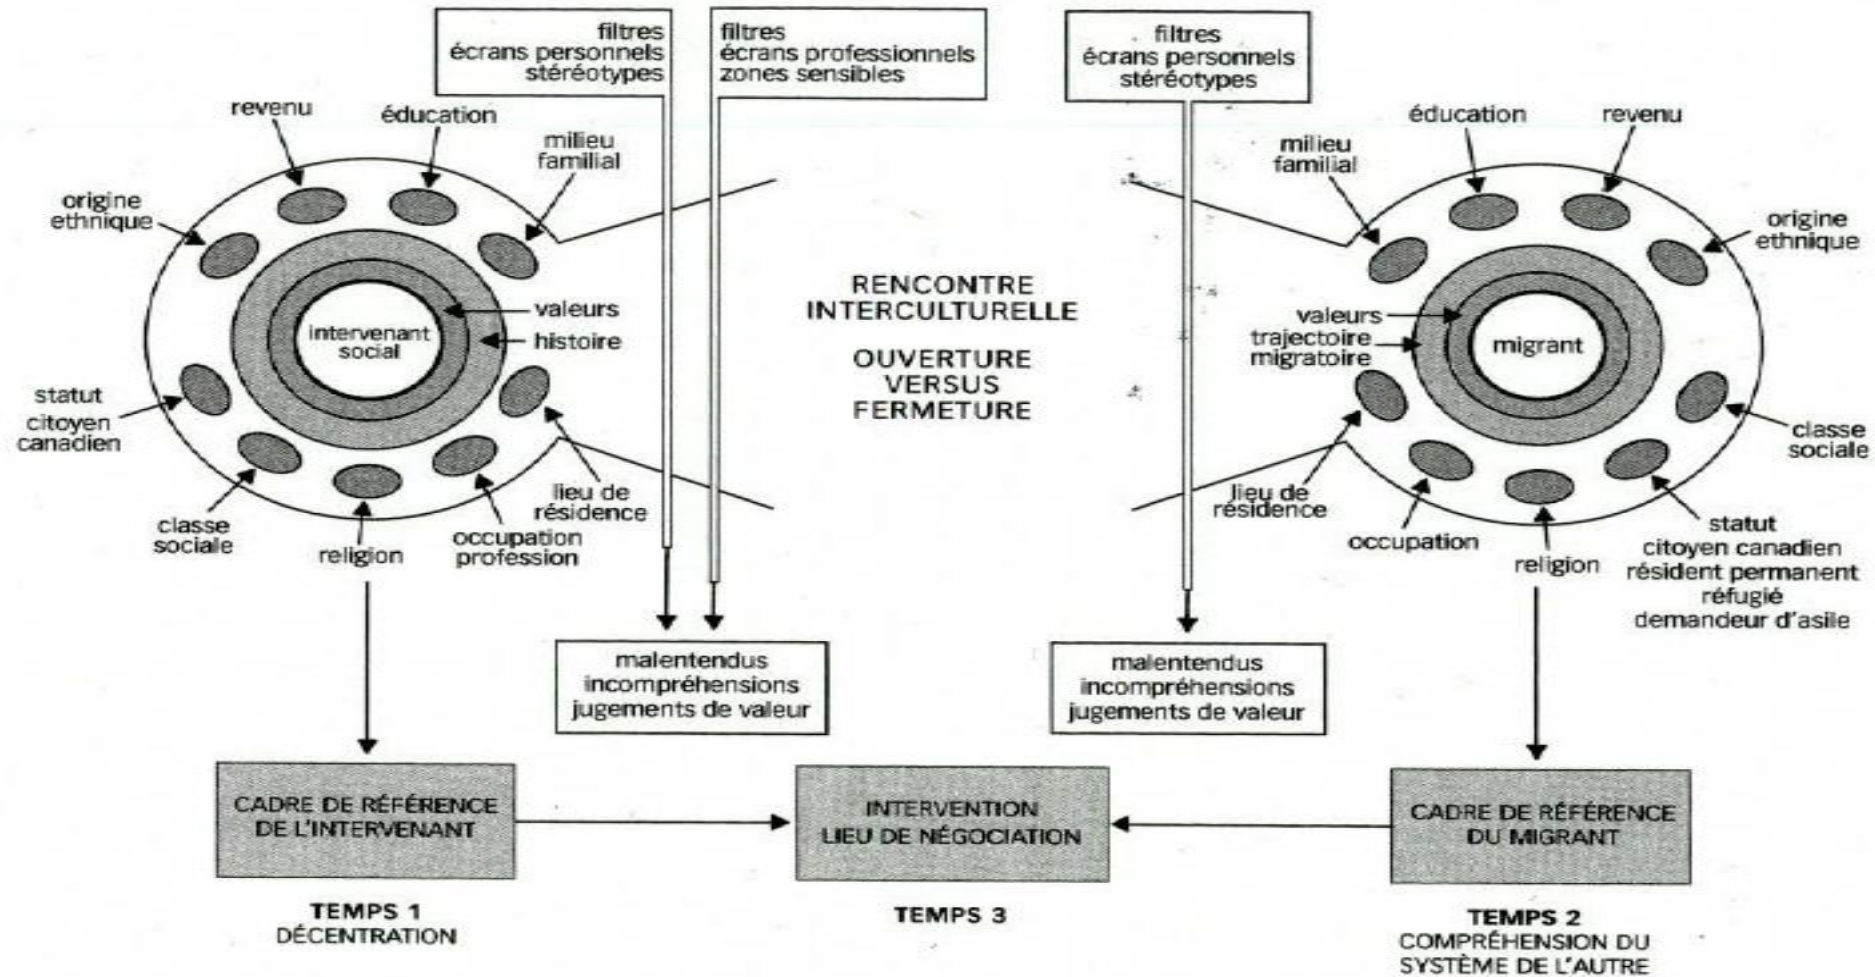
filtres
écrans personnels
stéréotypes

filtres
écrans professionnels
zones sensibles

filtres
écrans personnels
stéréotypes

revenu

éducation

milieu familial

origine ethnique

valeurs

intervenant social

histoire

statut
citoyen canadien

classe sociale

religion

occupation profession

lieu de résidence

RENCONTRE INTERCULTURELLE

OUVERTURE VERSUS FERMETURE

milieu familial

éducation

revenu

origine ethnique

valeurs

trajectoire migratoire

migrant

classe sociale

lieu de résidence

occupation

religion

statut
citoyen canadien
résident permanent
réfugié
demandeur d'asile

malentendus
incompréhensions
jugements de valeur

malentendus
incompréhensions
jugements de valeur

CADRE DE RÉFÉRENCE DE L'INTERVENANT

INTERVENTION
LIEU DE NÉGOCIATION

CADRE DE RÉFÉRENCE DU MIGRANT

TEMPS 1
DÉCENTRATION

TEMPS 3

TEMPS 2
COMPRÉHENSION DU SYSTÈME DE L'AUTRE